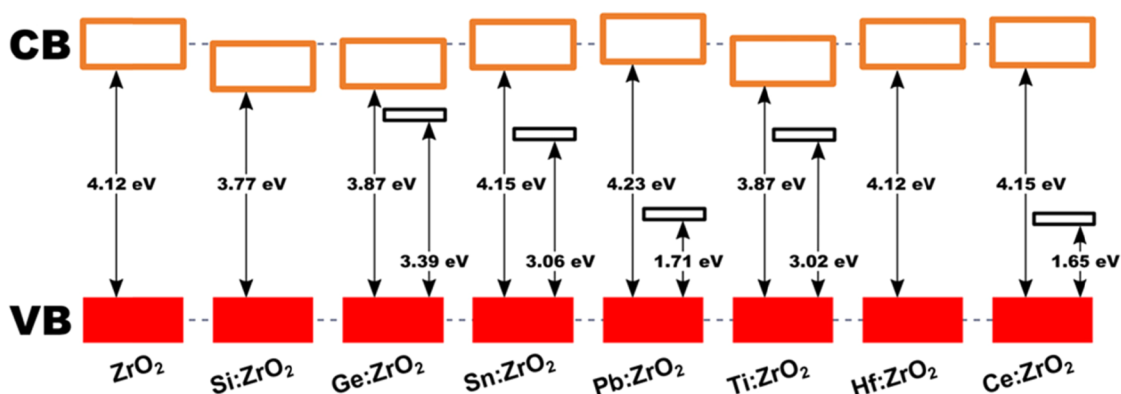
CB

VB

4.12 eV

3.77 eV

3.87 eV

3.39 eV

4.15 eV

3.06 eV

4.23 eV

1.71 eV

3.87 eV

3.02 eV

4.12 eV

4.15 eV

1.65 eV

$ZrO_2$

$Si:ZrO_2$

$Ge:ZrO_2$

$Sn:ZrO_2$

$Pb:ZrO_2$

$Ti:ZrO_2$

$Hf:ZrO_2$

$Ce:ZrO_2$